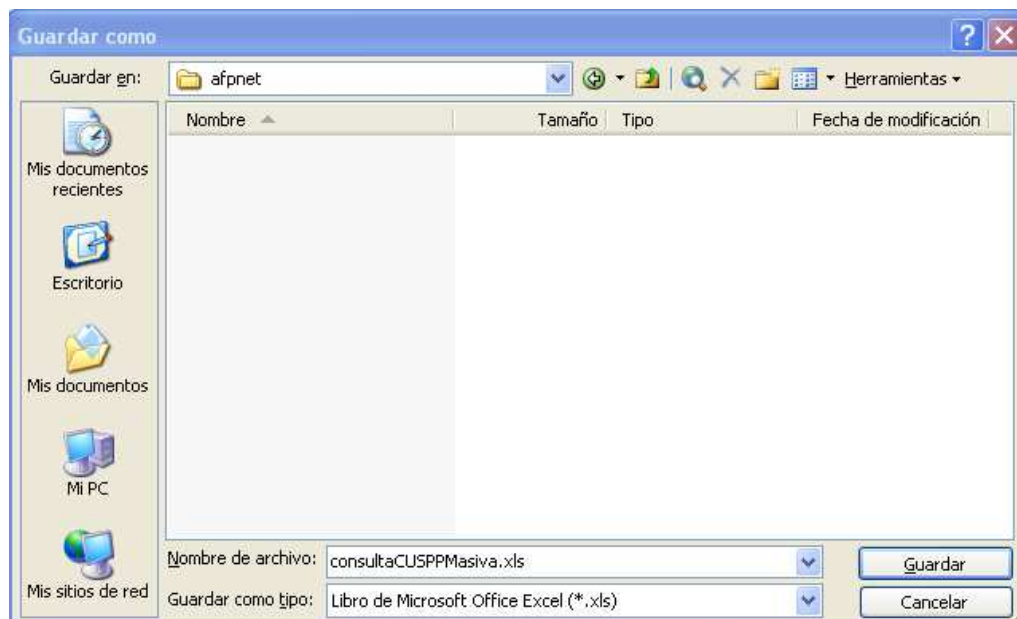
Guardar como

Guardar en: afpnet

Herramientas

Nombre | Tamaño | Tipo | Fecha de modificación

Mis documentos recientes

Escritorio

Mis documentos

Mi PC

Mis sitios de red

Nombre de archivo: consultaCUSPPMasiva.xls

Guardar como tipo: Libro de Microsoft Office Excel (*.xls)

Guardar

Cancelar